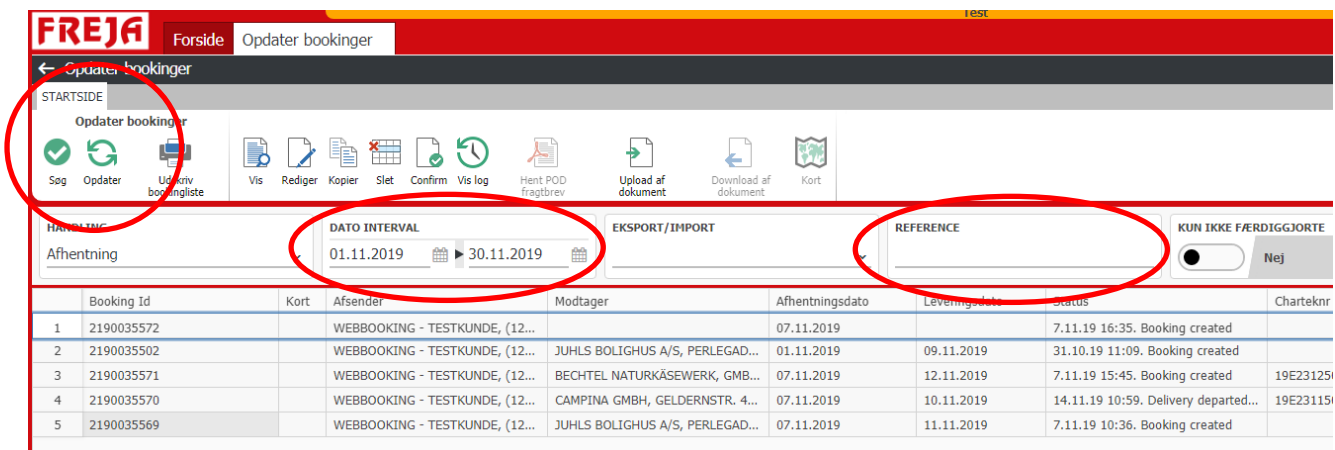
FREJA

Test

Forside | Opdater bookinger

← Opdater bookinger

STARTSIDE

Opdater bookinger

Søg | Opdater | Udskriv bookingliste | Vis | Rediger | Kopier | Slet | Confirm | Vis log | Hent POD fragtbrev | Upload af dokument | Download af dokument | Kort

HANDLING
Afhentning

DATO INTERVAL
01.11.2019 ▶ 30.11.2019

EKSPORT/IMPORT

REFERENCE

KUN IKKE FÆRDIGGJORTE
Nej

| | Booking Id | Kort | Afsender | Modtager | Afhentningsdato | Leveringsdato | Status | Charteknr |
|---|---|---|---|---|---|---|---|---|
| 1 | 2190035572 | | WEBBOOKING - TESTKUNDE, (12... | | 07.11.2019 | | 7.11.19 16:35. Booking created | |
| 2 | 2190035502 | | WEBBOOKING - TESTKUNDE, (12... | JUHLS BOLIGHUS A/S, PERLEGAD... | 01.11.2019 | 09.11.2019 | 31.10.19 11:09. Booking created | |
| 3 | 2190035571 | | WEBBOOKING - TESTKUNDE, (12... | BECHTEL NATURKÄSEWERK, GMB... | 07.11.2019 | 12.11.2019 | 7.11.19 15:45. Booking created | 19E23125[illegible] |
| 4 | 2190035570 | | WEBBOOKING - TESTKUNDE, (12... | CAMPINA GMBH, GELDERNSTR. 4... | 07.11.2019 | 10.11.2019 | 14.11.19 10:59. Delivery departed... | 19E23115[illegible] |
| 5 | 2190035569 | | WEBBOOKING - TESTKUNDE, (12... | JUHLS BOLIGHUS A/S, PERLEGAD... | 07.11.2019 | 11.11.2019 | 7.11.19 10:36. Booking created | |